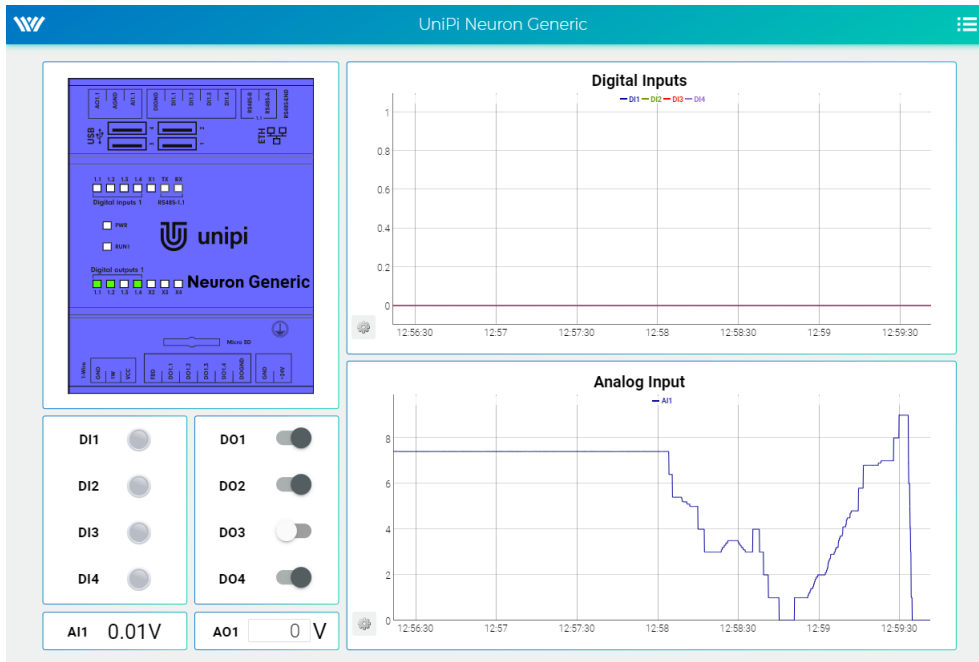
UniPi Neuron Generic

AO1.1 AGND AI1.1 DIGND DI1.1 DI1.2 DI1.3 DI1.4 RS485-B RS485-A RS485GND

USB ETH

L1 L2 L3 L4 X1 TX RX
Digital inputs 1 RS485-1.1

PWR
RUN1

unipi

Digital outputs 1
Neuron Generic
L1 L2 L3 L4 X2 X3 X4

Micro SD

1-Wire GND IW VCC DO1.1 DO1.2 DO1.3 DO1.4 DOGND GND +24V

DI1
DI2
DI3
DI4

DO1
DO2
DO3
DO4

AI1 0.01V

AO1 0 V

Digital Inputs
DI1 DI2 DI3 DI4
1
0.8
0.6
0.4
0.2
0
12:56:30 12:57 12:57:30 12:58 12:58:30 12:59 12:59:30

Analog Input
AI1
8
6
4
2
0
12:56:30 12:57 12:57:30 12:58 12:58:30 12:59 12:59:30